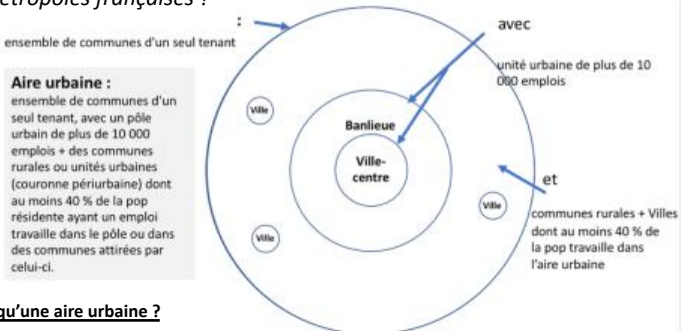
étropoles françaises ?

:

ensemble de communes d'un seul tenant

Aire urbaine :
ensemble de communes d'un seul tenant, avec un pôle urbain de plus de 10 000 emplois + des communes rurales ou unités urbaines (couronne périurbaine) dont au moins 40 % de la pop résidente ayant un emploi travaille dans le pôle ou dans des communes attirées par celui-ci.

qu'une aire urbaine ?

avec

unité urbaine de plus de 10 000 emplois

Ville

Banlieue

Ville-centre

Ville

Ville

et

communes rurales + Villes dont au moins 40 % de la pop travaille dans l'aire urbaine